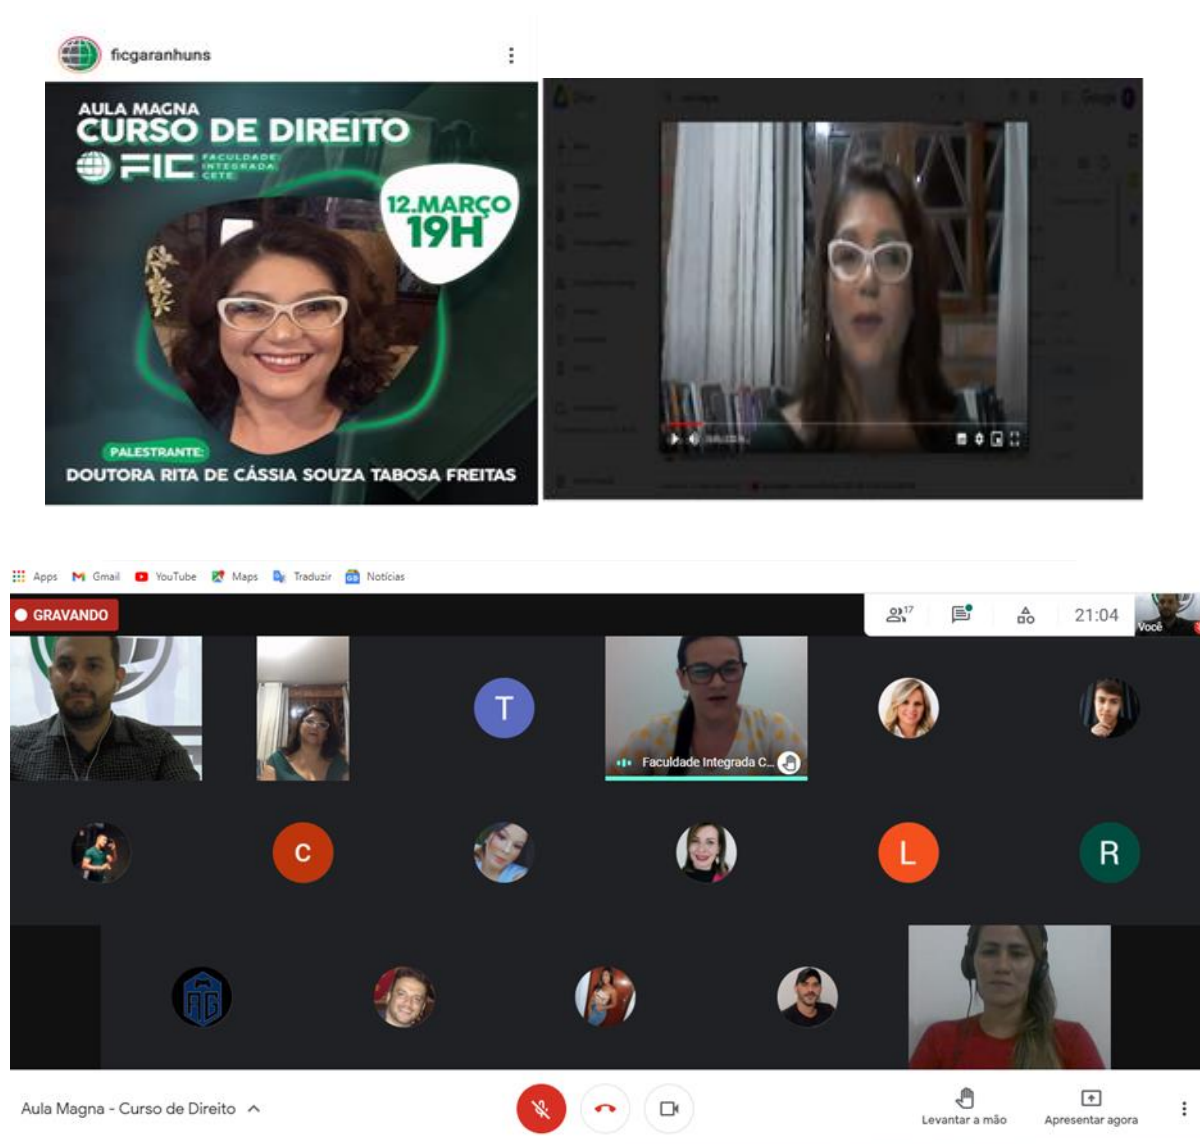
ficgaranhuns

AULA MAGNA
CURSO DE DIREITO
FIC FACULDADE INTEGRADA CETE

12.MARÇO
19H

PALESTRANTE:
DOUTORA RITA DE CÁSSIA SOUZA TABOSA FREITAS

Apps Gmail YouTube Maps Traduzir Notícias

GRAVANDO

17

21:04

Você

T

Faculdade Integrada C...

C

L

R

Aula Magna - Curso de Direito

Levantar a mão

Apresentar agora